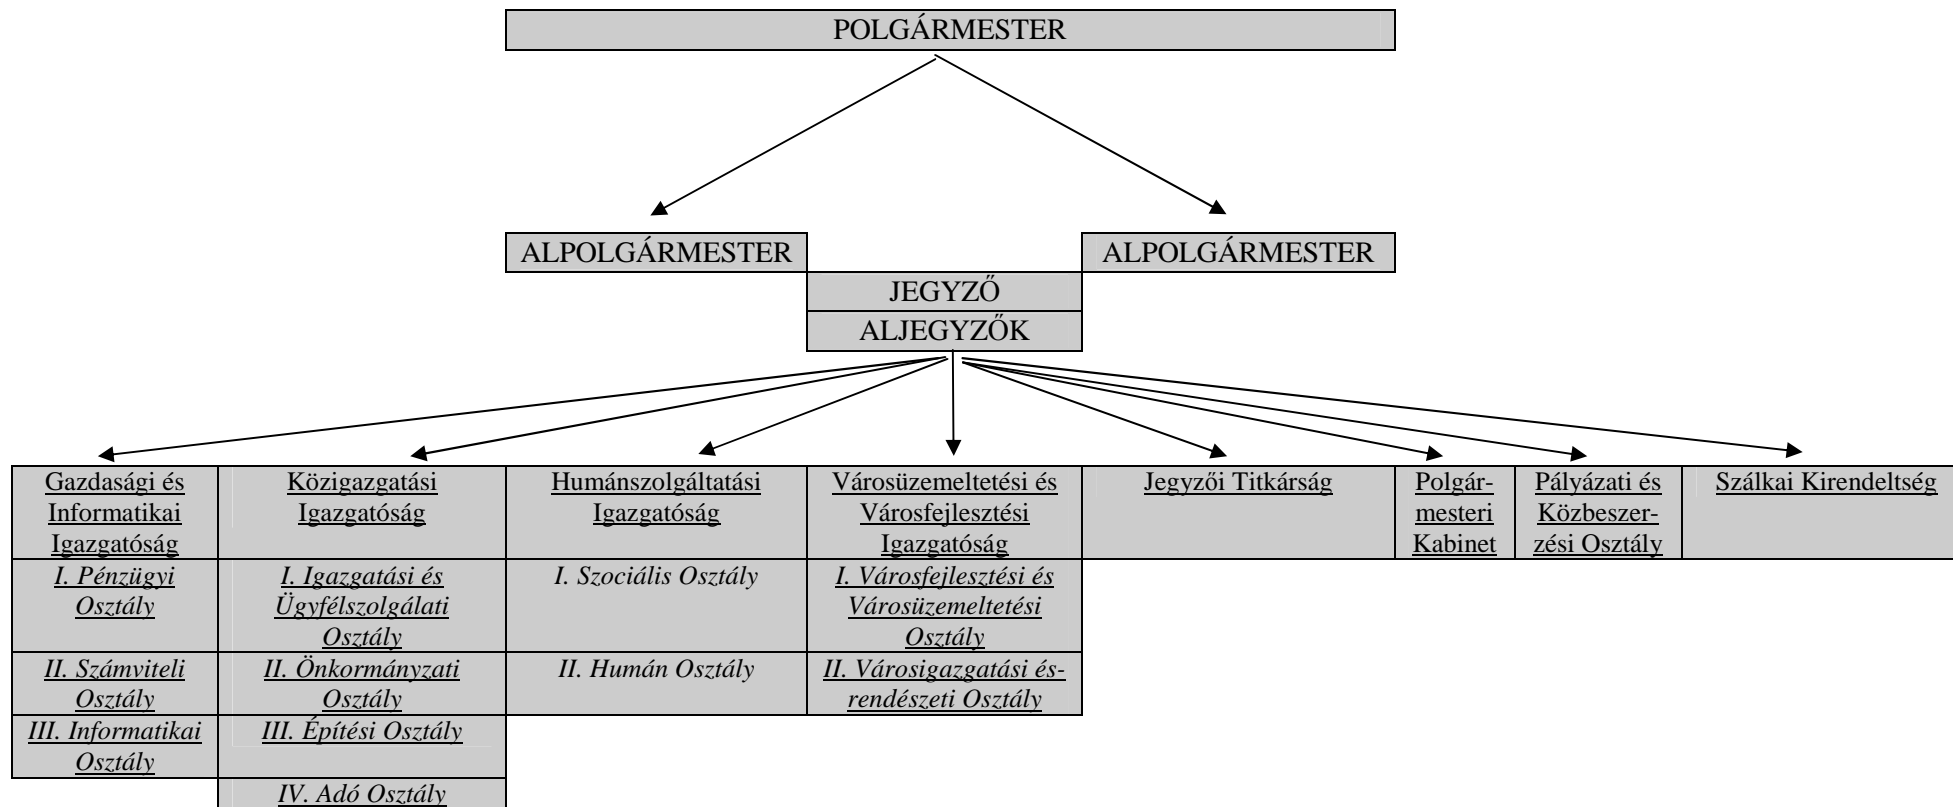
POLGÁRMESTER

ALPOLGÁRMESTER

ALPOLGÁRMESTER

JEGYZŐ

ALJEGYZŐK

| Gazdasági és Informatikai Igazgatóság | Közigazgatási Igazgatóság | Humánszolgáltatási Igazgatóság | Városüzemeltetési és Városfejlesztési Igazgatóság | Jegyzői Titkárság | Polgármesteri Kabinet | Pályázati és Közbeszerzési Osztály | Szálkai Kirendeltség |
|---|---|---|---|---|---|---|---|
| I. Pénzügyi Osztály | I. Igazgatási és Ügyfélszolgálati Osztály | I. Szociális Osztály | I. Városfejlesztési és Városüzemeltetési Osztály | | | | |
| II. Számviteli Osztály | II. Önkormányzati Osztály | II. Humán Osztály | II. Városigazgatási és-rendészeti Osztály | | | | |
| III. Informatikai Osztály | III. Építési Osztály | | | | | | |
| | IV. Adó Osztály | | | | | | |